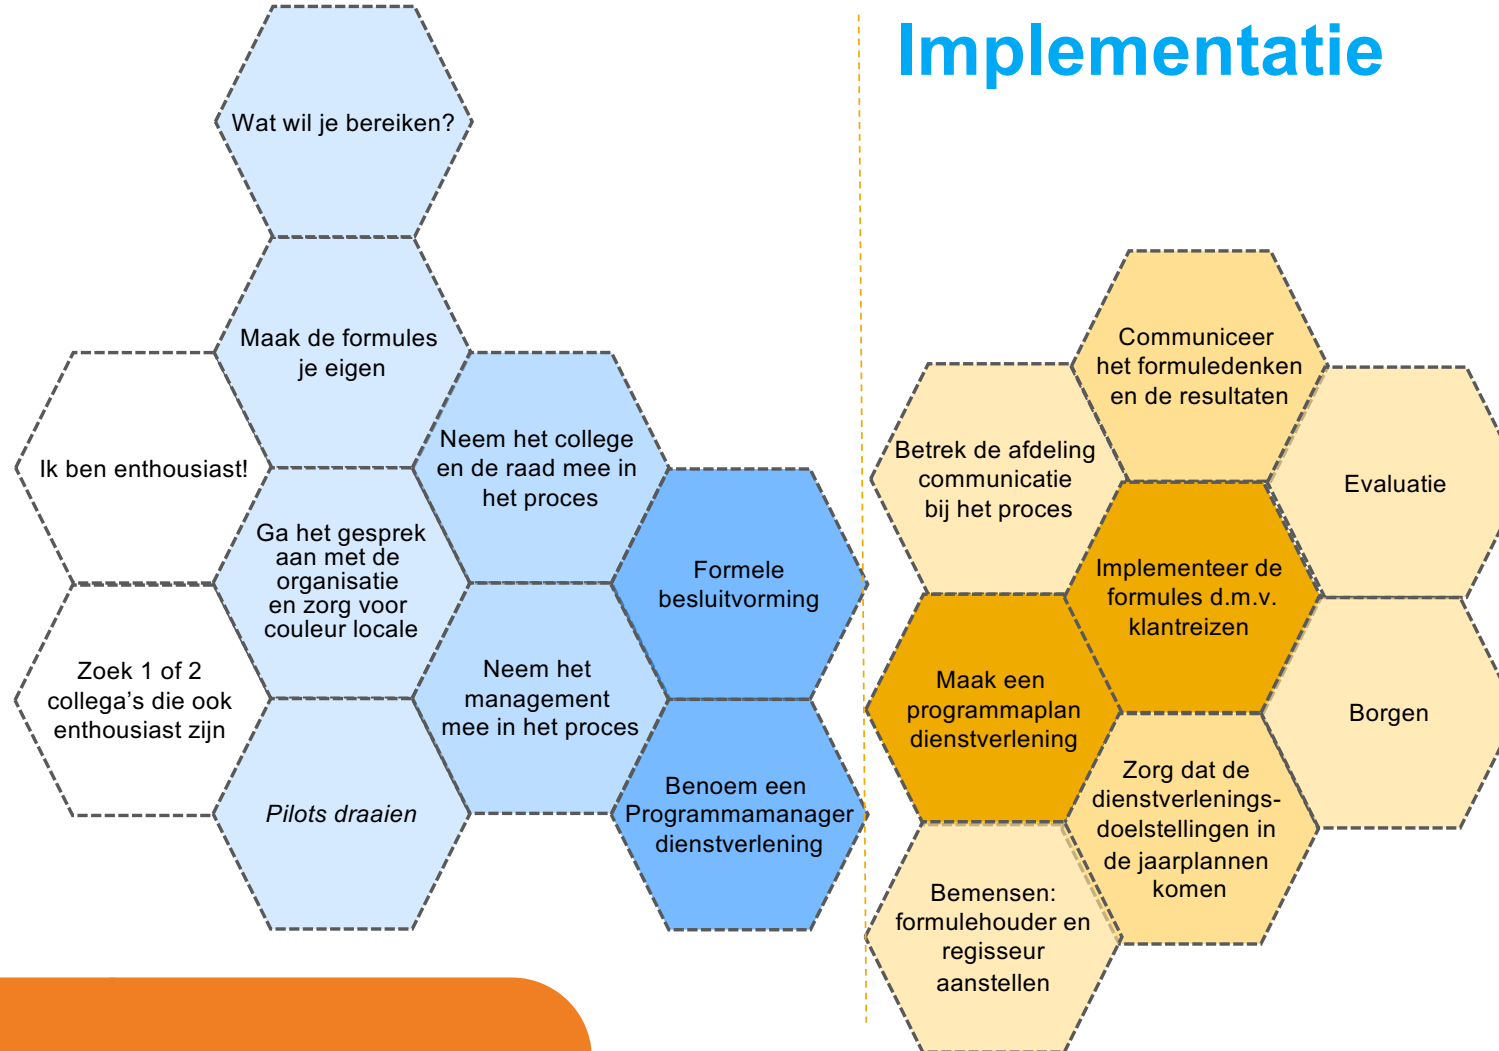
Implementatie

Wat wil je bereiken?

Maak de formules je eigen

Ik ben enthousiast!

Neem het college en de raad mee in het proces

Ga het gesprek aan met de organisatie en zorg voor couleur locale

Formele besluitvorming

Zoek 1 of 2 collega's die ook enthousiast zijn

Neem het management mee in het proces

Pilots draaien

Benoem een Programmamanager dienstverlening

Communiceer het formuledenken en de resultaten

Betrek de afdeling communicatie bij het proces

Evaluatie

Implementeer de formules d.m.v. klantreizen

Maak een programmaplan dienstverlening

Borgen

Zorg dat de dienstverleningsdoelstellingen in de jaarplannen komen

Bemensen: formulehouder en regisseur aanstellen